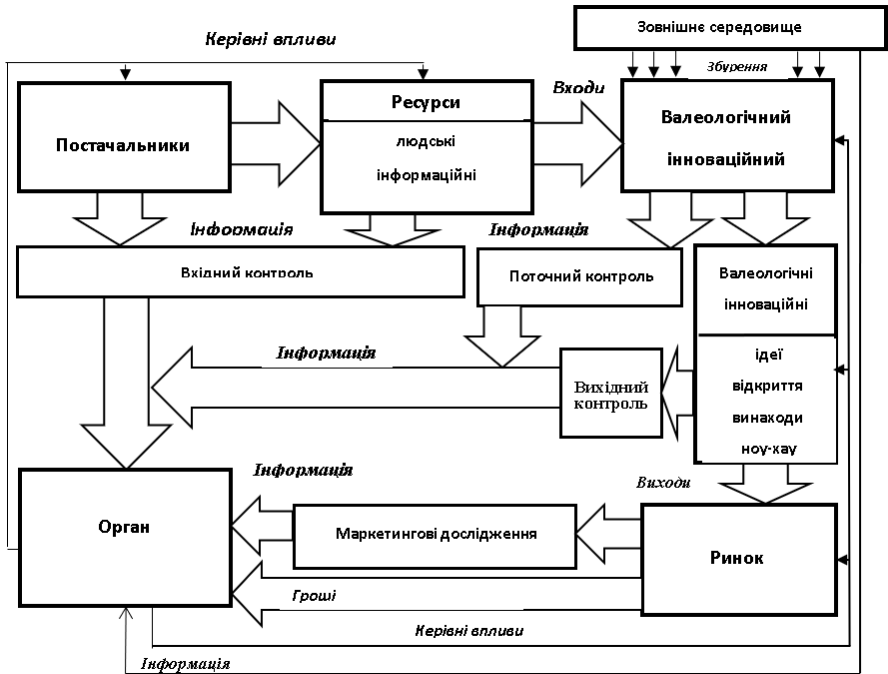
Зовнішнє середовище

Керівні впливи

Збурення

Входи

Постачальники

Ресурси

людські

інформаційні

Валеологічний

інноваційний

Інформація

Інформація

Вхідний контроль

Поточний контроль

Валеологічні

інноваційні

Інформація

ідеї

відкриття

винаходи

ноу-хау

Вихідний контроль

Інформація

Виходи

Орган

Маркетингові дослідження

Ринок

Гроші

Керівні впливи

Інформація